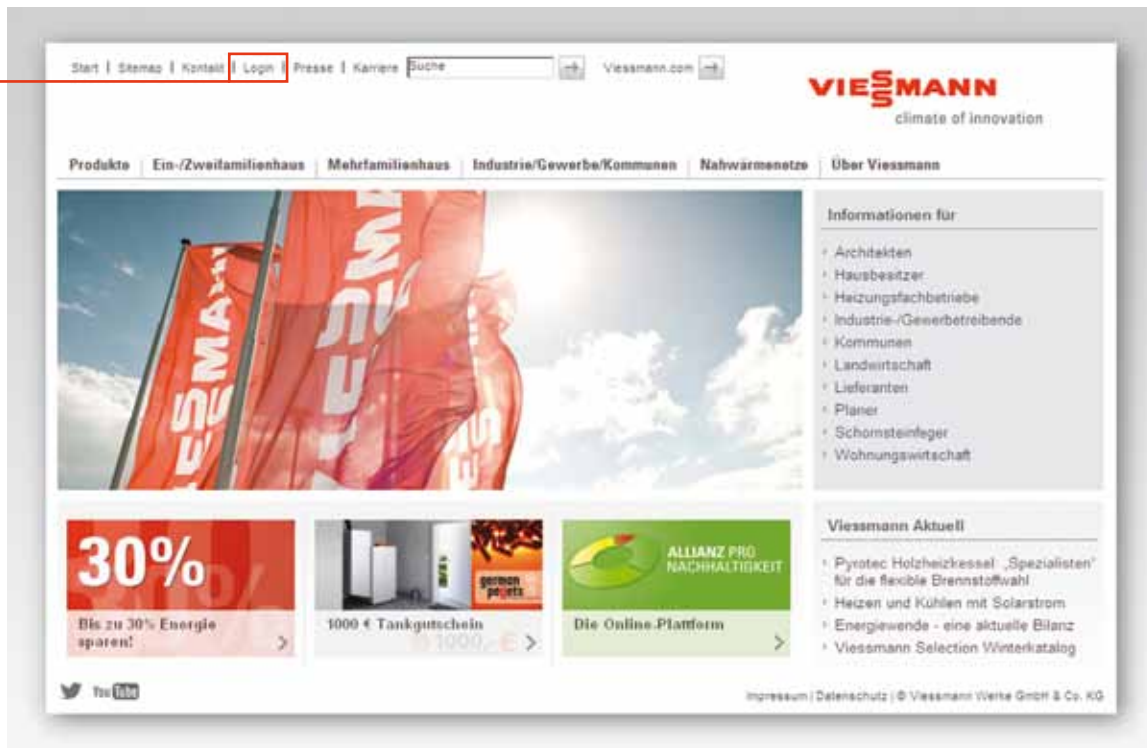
Start | Sitemap | Kontakt | Login | Presse | Karriere Suche Viessmann.com

VIESSMANN
climate of innovation

Produkte | Ein-/Zweifamilienhaus | Mehrfamilienhaus | Industrie/Gewerbe/Kommunen | Nahwärmenetze | Über Viessmann

Informationen für

Architekten
Hausbesitzer
Heizungsfachbetriebe
Industrie-/Gewerbetreibende
Kommunen
Landwirtschaft
Lieferanten
Planer
Schornsteinfeger
Wohnungswirtschaft

30%
Bis zu 30% Energie sparen!

german projekts
1000 € Tankgutschein

ALLIANZ PRO NACHHALTIGKEIT
Die Online-Plattform

Viessmann Aktuell

Pyrotec Holzheizkessel „Spezialisten" für die flexible Brennstoffwahl
Heizen und Kühlen mit Solarstrom
Energiewende - eine aktuelle Bilanz
Viessmann Selection Winterkatalog

You Tube

Impressum | Datenschutz | © Viessmann Werke GmbH & Co. KG